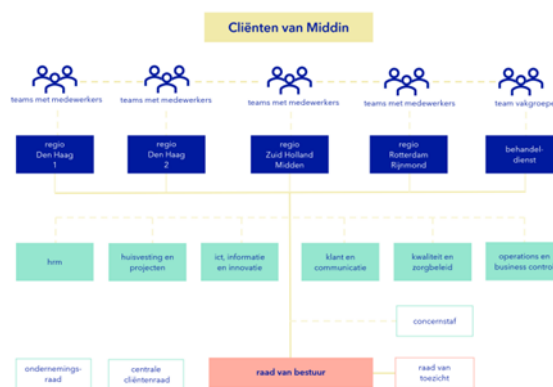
Cliënten van Middin

teams met medewerkers

teams met medewerkers

teams met medewerkers

teams met medewerkers

team vakgroepe

regio Den Haag 1

regio Den Haag 2

regio Zuid Holland Midden

regio Rotterdam Rijnmond

behandel-dienst

hrm

huisvesting en projecten

ict, informatie en innovatie

klant en communicatie

kwaliteit en zorgbeleid

operations en business contro

concernstaf

ondernemings-raad

centrale cliëntenraad

raad van bestuur

raad van toezicht